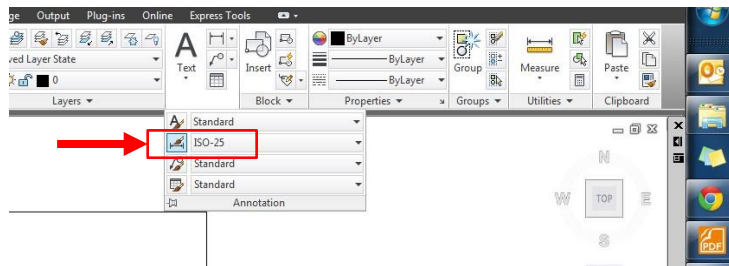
ge Output Plug-ins Online Express Tools

ved Layer State

0

Layers

Text

Insert

Block

ByLayer

ByLayer

ByLayer

Properties

Group

Groups

Measure

Utilities

Paste

Clipboard

Standard

ISO-25

Standard

Standard

Annotation

N

W

TOP

E

S